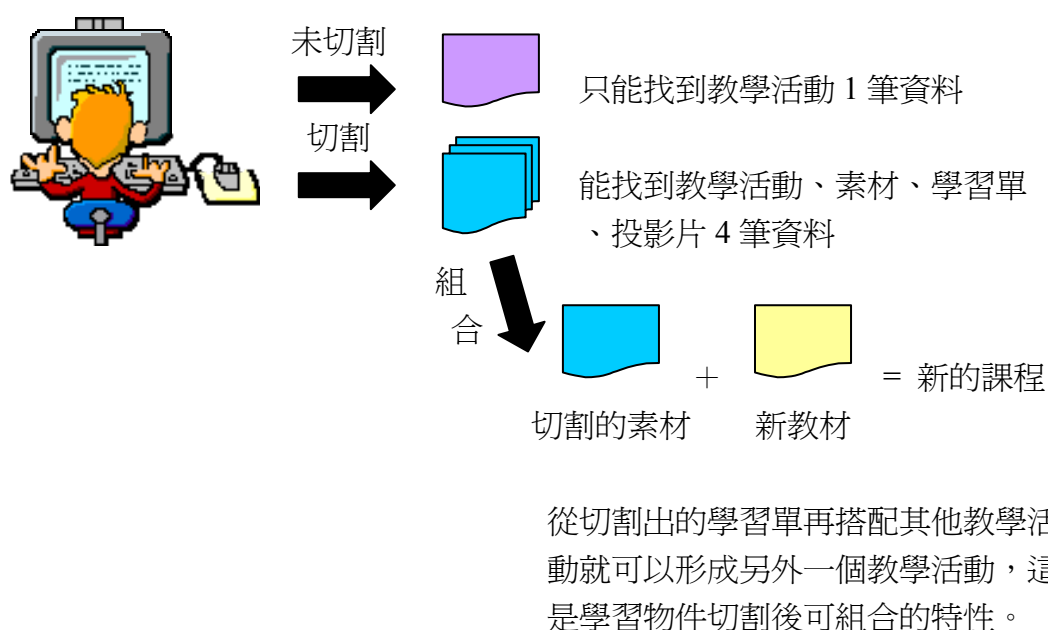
未切割

只能找到教學活動 1 筆資料

切割

能找到教學活動、素材、學習單、投影片 4 筆資料

組合

＋ ＝ 新的課程

切割的素材　新教材

從切割出的學習單再搭配其他教學活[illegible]動就可以形成另外一個教學活動，這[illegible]是學習物件切割後可組合的特性。